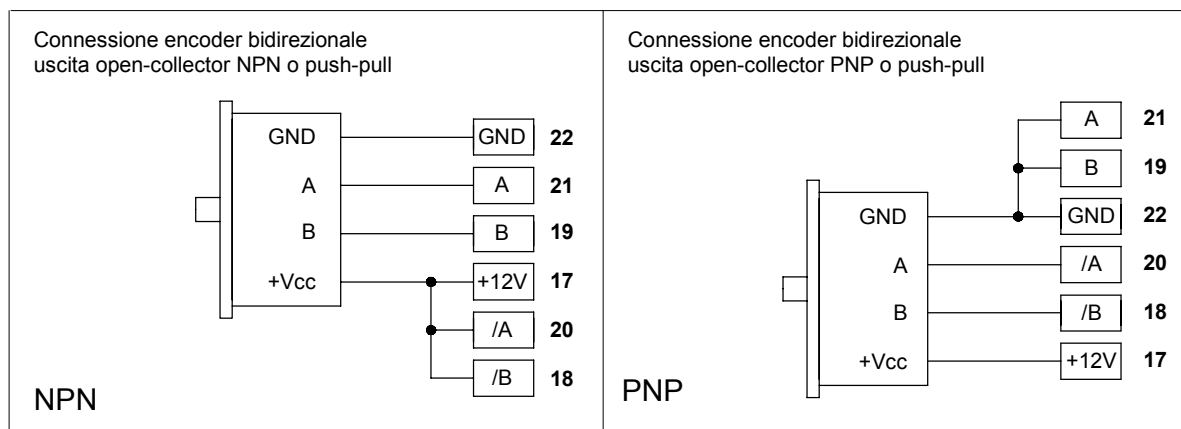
Connessione encoder bidirezionale
uscita open-collector NPN o push-pull

GND
A
B
+Vcc

GND 22
A 21
B 19
+12V 17
/A 20
/B 18

NPN

Connessione encoder bidirezionale
uscita open-collector PNP o push-pull

A 21
B 19
GND 22
/A 20
/B 18
+12V 17

GND
A
B
+Vcc

PNP